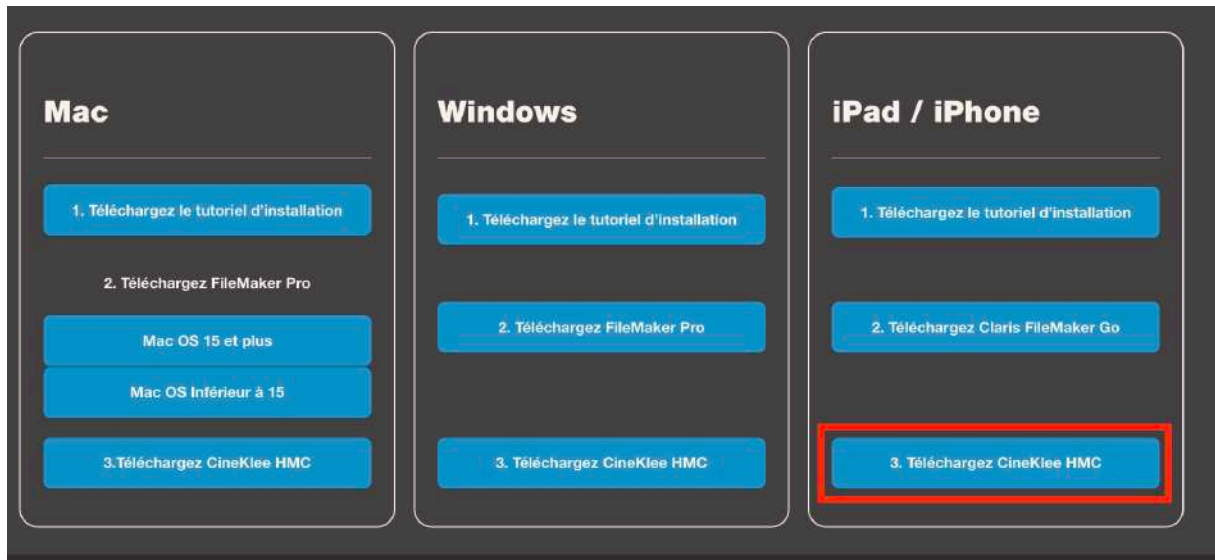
Mac

1. Téléchargez le tutoriel d'installation

2. Téléchargez FileMaker Pro

Mac OS 15 et plus

Mac OS Inférieur à 15

3.Téléchargez CineKlee HMC

Windows

1. Téléchargez le tutoriel d'installation

2. Téléchargez FileMaker Pro

3. Téléchargez CineKlee HMC

iPad / iPhone

1. Téléchargez le tutoriel d'installation

2. Téléchargez Claris FileMaker Go

3. Téléchargez CineKlee HMC